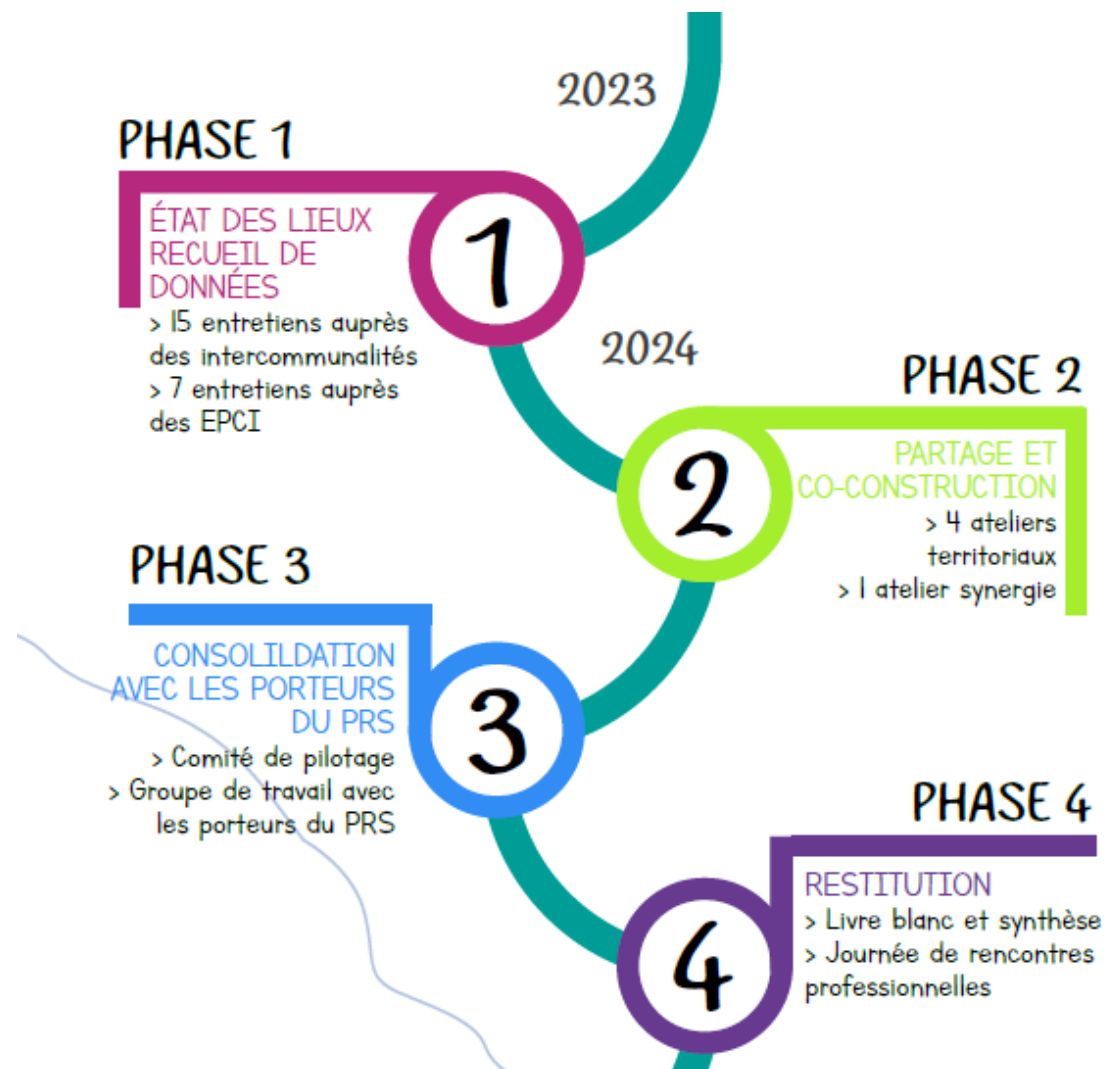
2023

PHASE 1

ÉTAT DES LIEUX RECUEIL DE DONNÉES
> 15 entretiens auprès des intercommunalités
> 7 entretiens auprès des EPCI

1

2024

PHASE 2

PARTAGE ET CO-CONSTRUCTION
> 4 ateliers territoriaux
> 1 atelier synergie

2

PHASE 3

CONSOLILDATION AVEC LES PORTEURS DU PRS
> Comité de pilotage
> Groupe de travail avec les porteurs du PRS

3

PHASE 4

RESTITUTION
> Livre blanc et synthèse
> Journée de rencontres professionnelles

4